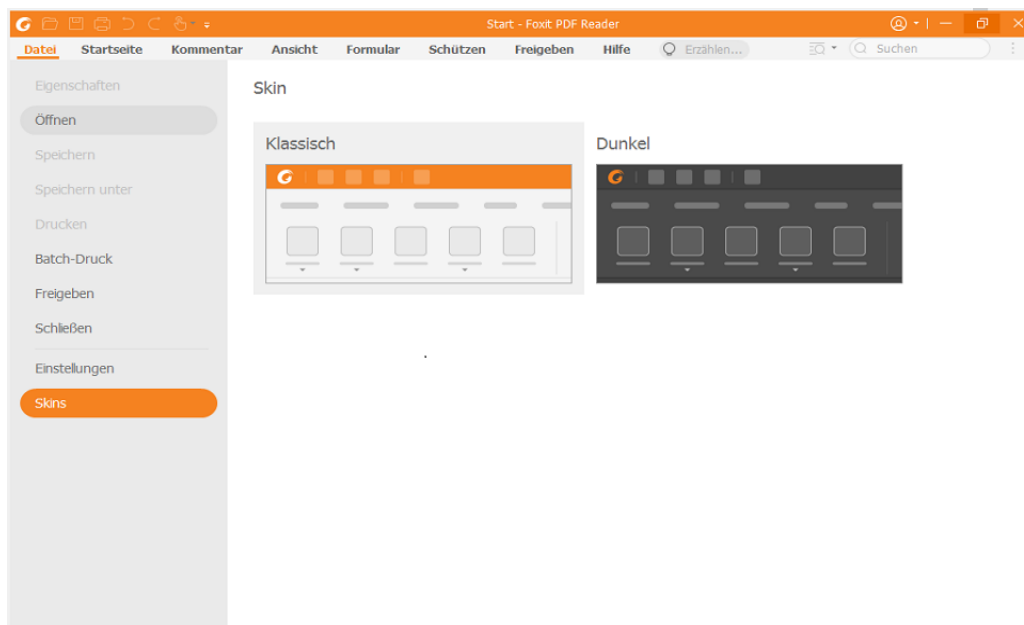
Start - Foxit PDF Reader

Datei Startseite Kommentar Ansicht Formular Schützen Freigeben Hilfe Erzählen... Suchen

Eigenschaften
Öffnen
Speichern
Speichern unter
Drucken
Batch-Druck
Freigeben
Schließen
Einstellungen
Skins

Skin

Klassisch

Dunkel